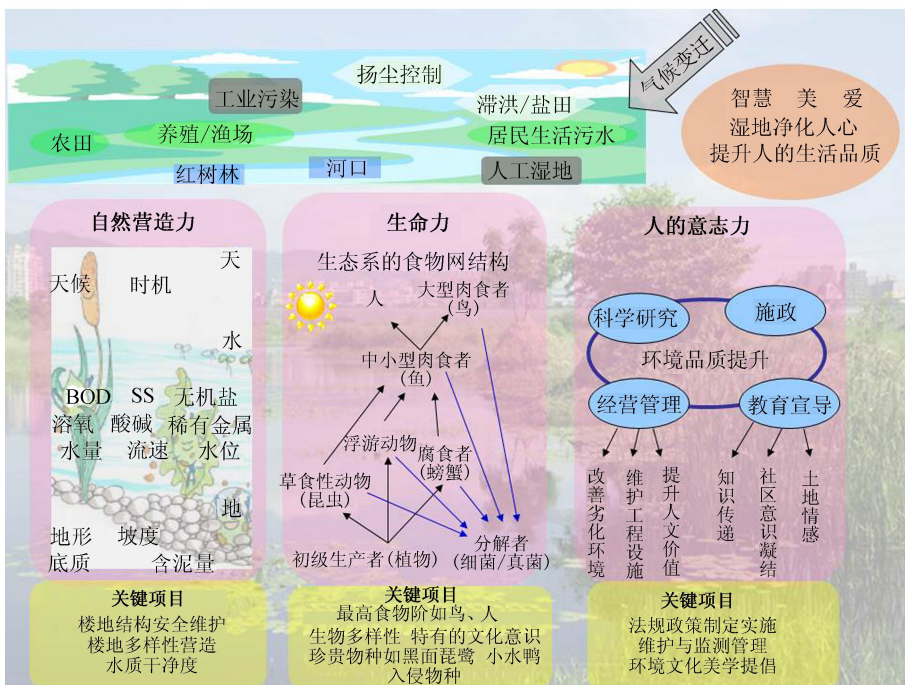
扬尘控制

工业污染

滞洪/盐田

农田

养殖/渔场

居民生活污水

红树林

河口

人工湿地

气候变迁

智慧 美 爱
湿地净化人心
提升人的生活品质

自然营造力

天

天候 时机

水

BOD SS 无机盐
溶氧 酸碱 稀有金属
水量 流速 水位

地

地形 坡度
底质 含泥量

生命力

生态系的食物网结构

人

大型肉食者（鸟）

中小型肉食者（鱼）

浮游动物

腐食者（螃蟹）

草食性动物（昆虫）

分解者（细菌/真菌）

初级生产者（植物）

人的意志力

科学研究

施政

环境品质提升

经营管理

教育宣导

改善劣化环境

维护工程设施

提升人文价值

知识传递

社区意识凝结

土地情感

关键项目
楼地结构安全维护
楼地多样性营造
水质干净度

关键项目
最高食物阶如鸟、人
生物多样性 特有的文化意识
珍贵物种如黑面琵鹭 小水鸭
入侵物种

关键项目
法规政策制定实施
维护与监测管理
环境文化美学提倡